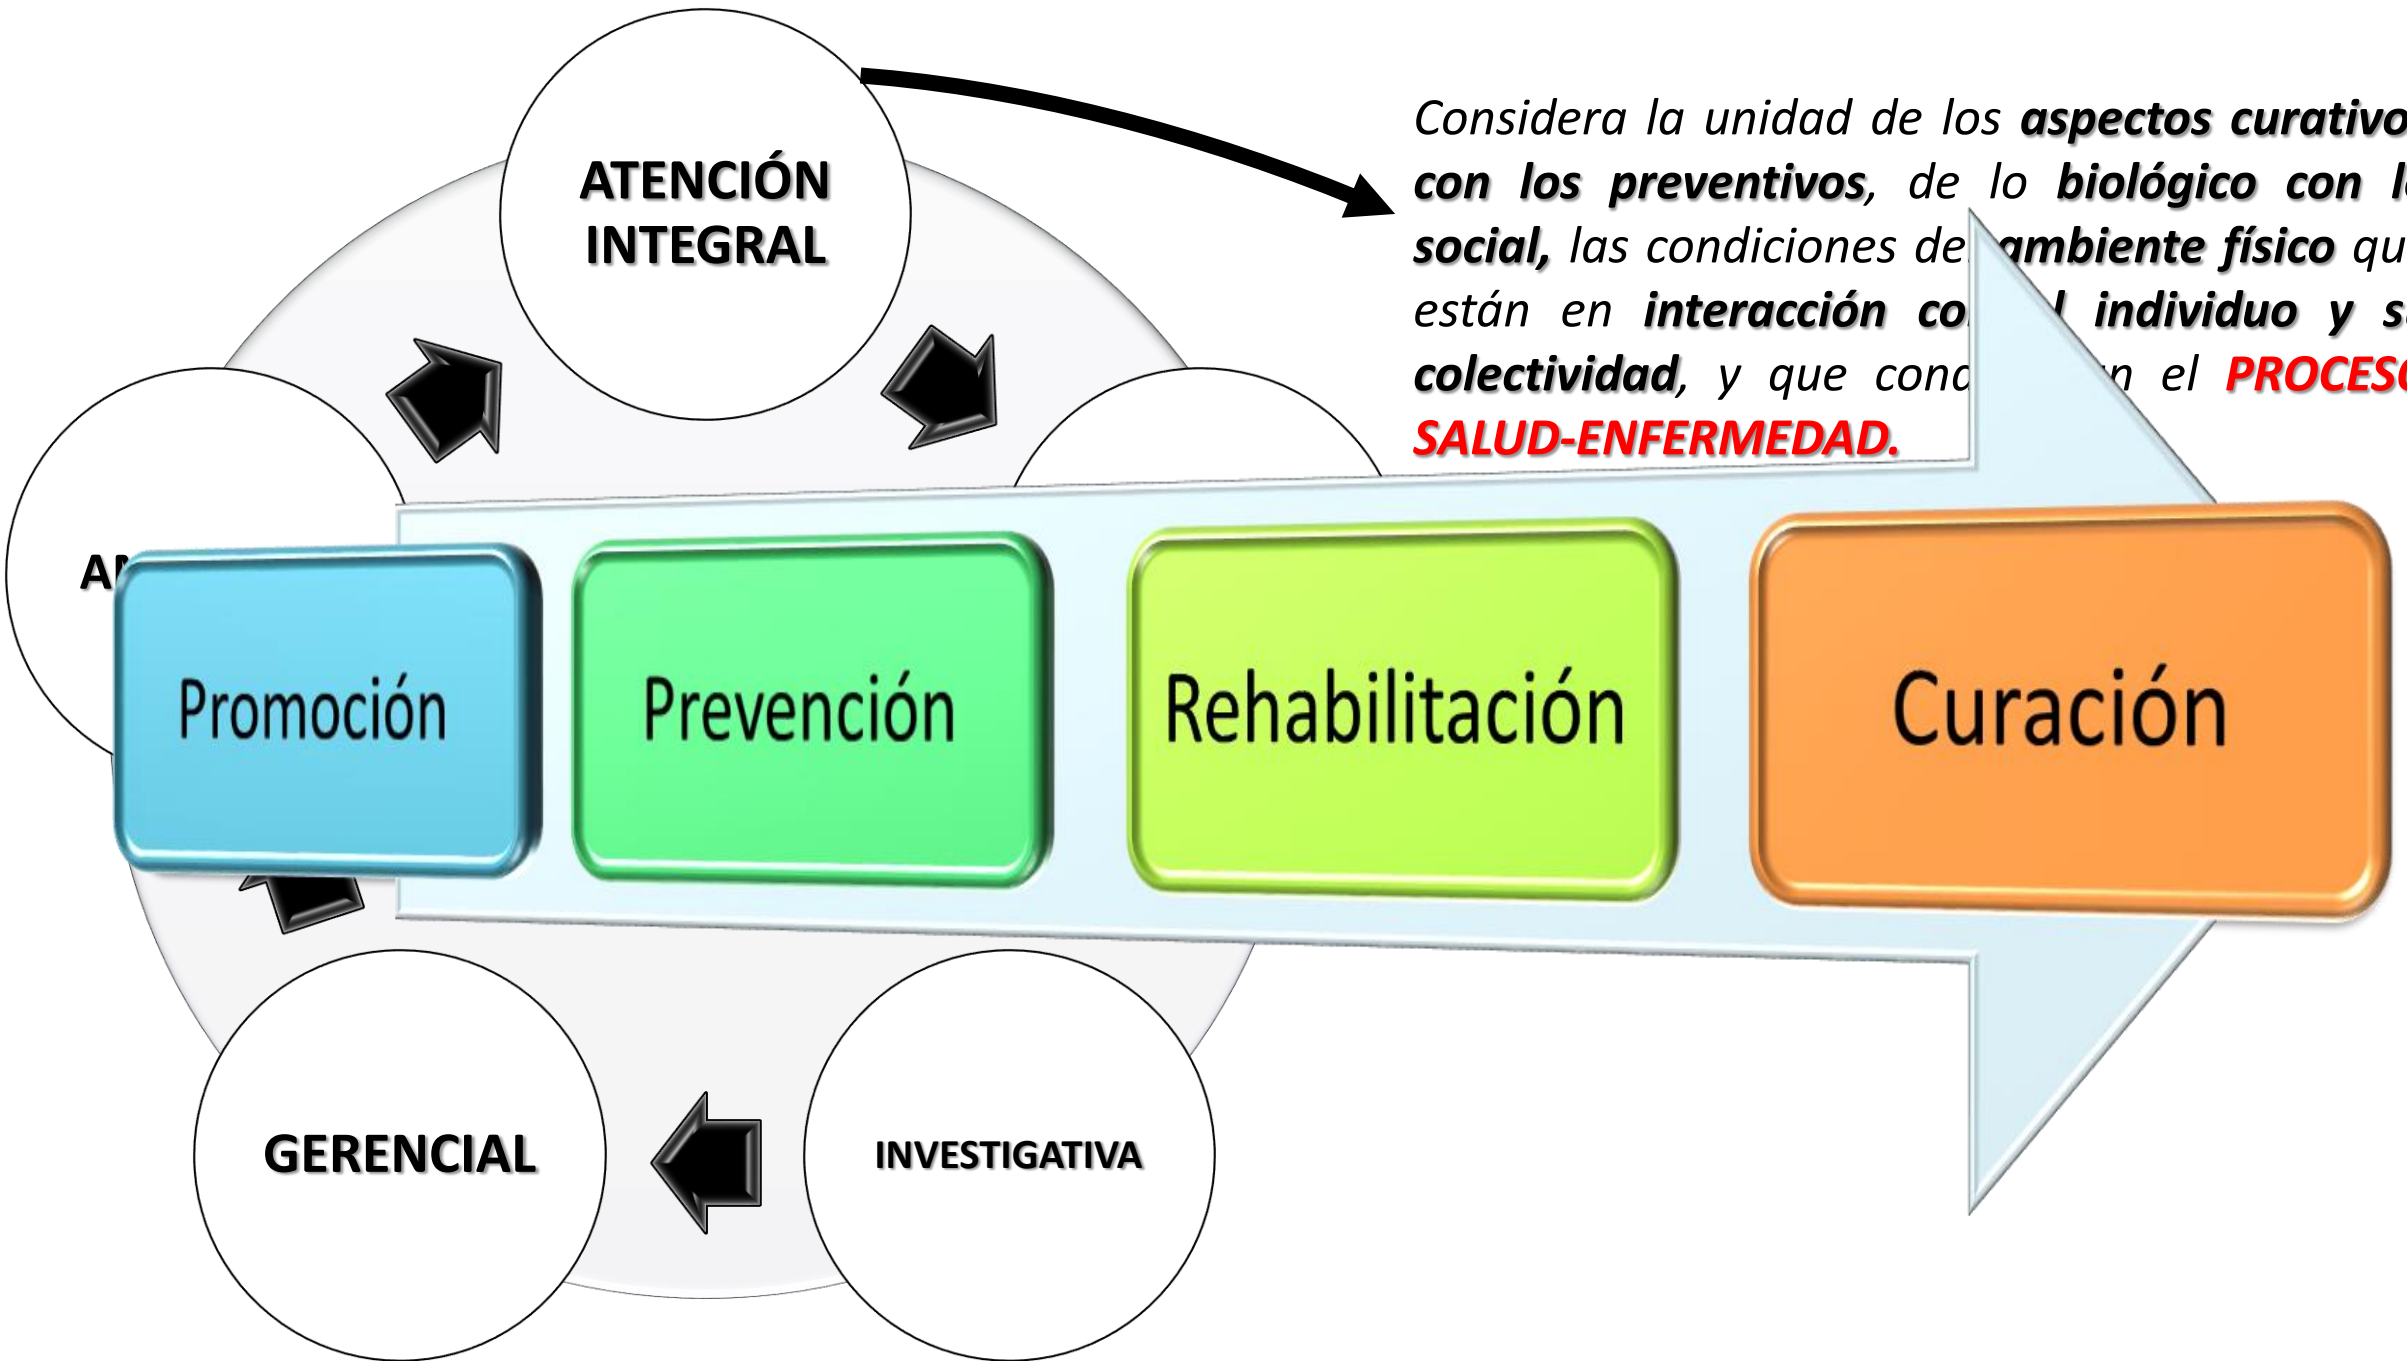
ATENCIÓN INTEGRAL

Considera la unidad de los **aspectos curativo** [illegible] **con los preventivos**, de lo **biológico con l**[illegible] **social,** las condiciones de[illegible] **ambiente físico** qu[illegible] están en **interacción co**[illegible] **individuo y s**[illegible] **colectividad**, y que cond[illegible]n el **PROCES**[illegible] **SALUD-ENFERMEDAD.**

A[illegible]

Promoción

Prevención

Rehabilitación

Curación

GERENCIAL

INVESTIGATIVA